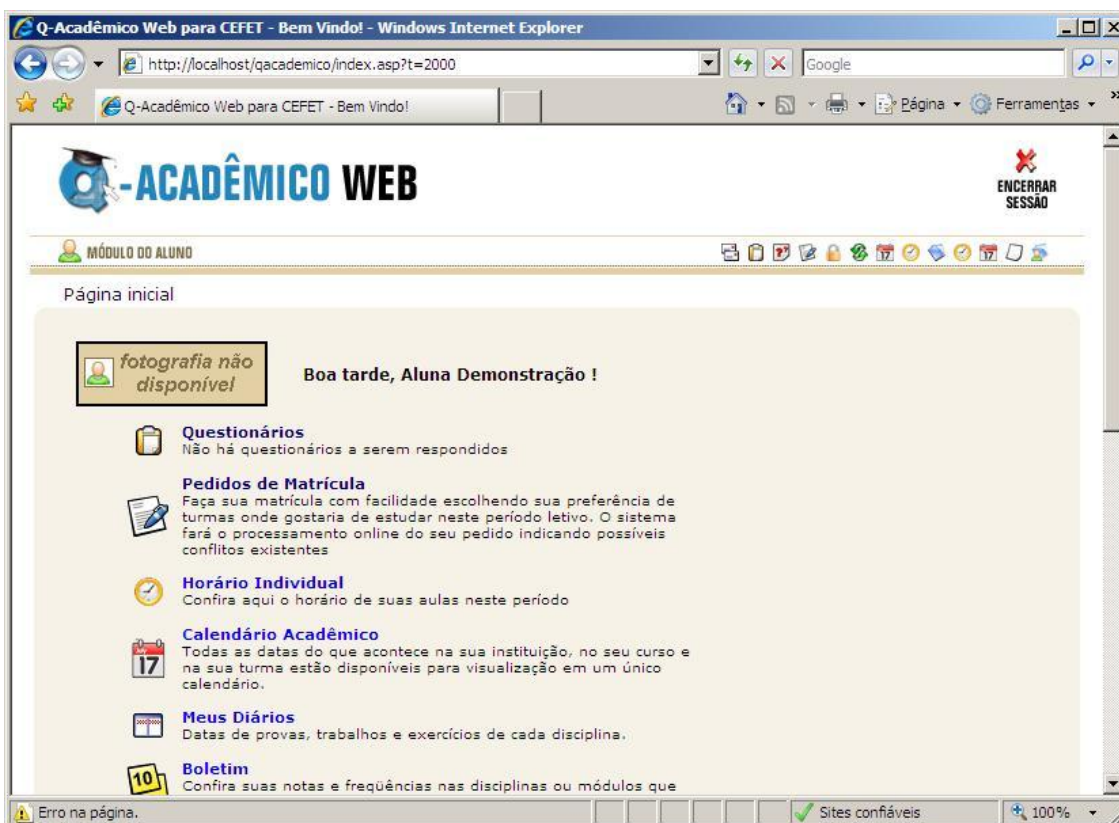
Q-Acadêmico Web para CEFET - Bem Vindo! - Windows Internet Explorer

http://localhost/qacademico/index.asp?t=2000

Google

Q-Acadêmico Web para CEFET - Bem Vindo!

Página ▾ Ferramentas ▾

Q-ACADÊMICO WEB

ENCERRAR SESSÃO

MÓDULO DO ALUNO

Página inicial

fotografia não disponível

Boa tarde, Aluna Demonstração !

Questionários
Não há questionários a serem respondidos

Pedidos de Matrícula
Faça sua matrícula com facilidade escolhendo sua preferência de turmas onde gostaria de estudar neste período letivo. O sistema fará o processamento online do seu pedido indicando possíveis conflitos existentes

Horário Individual
Confira aqui o horário de suas aulas neste período

17

Calendário Acadêmico
Todas as datas do que acontece na sua instituição, no seu curso e na sua turma estão disponíveis para visualização em um único calendário.

Meus Diários
Datas de provas, trabalhos e exercícios de cada disciplina.

10

Boletim
Confira suas notas e freqüências nas disciplinas ou módulos que

Erro na página.

Sites confiáveis

100%